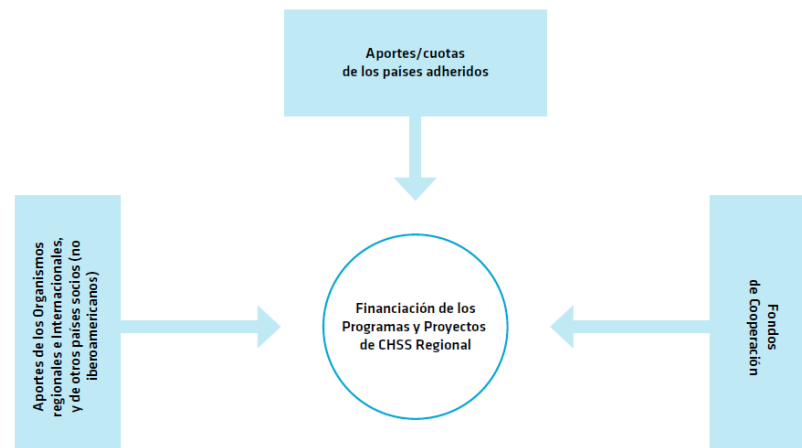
Aportes/cuotas
de los países adheridos

Aportes de los Organismos regionales e Internacionales, y de otros países socios (no iberoamericanos)

Financiación de los Programas y Proyectos de CHSS Regional

Fondos de Cooperación